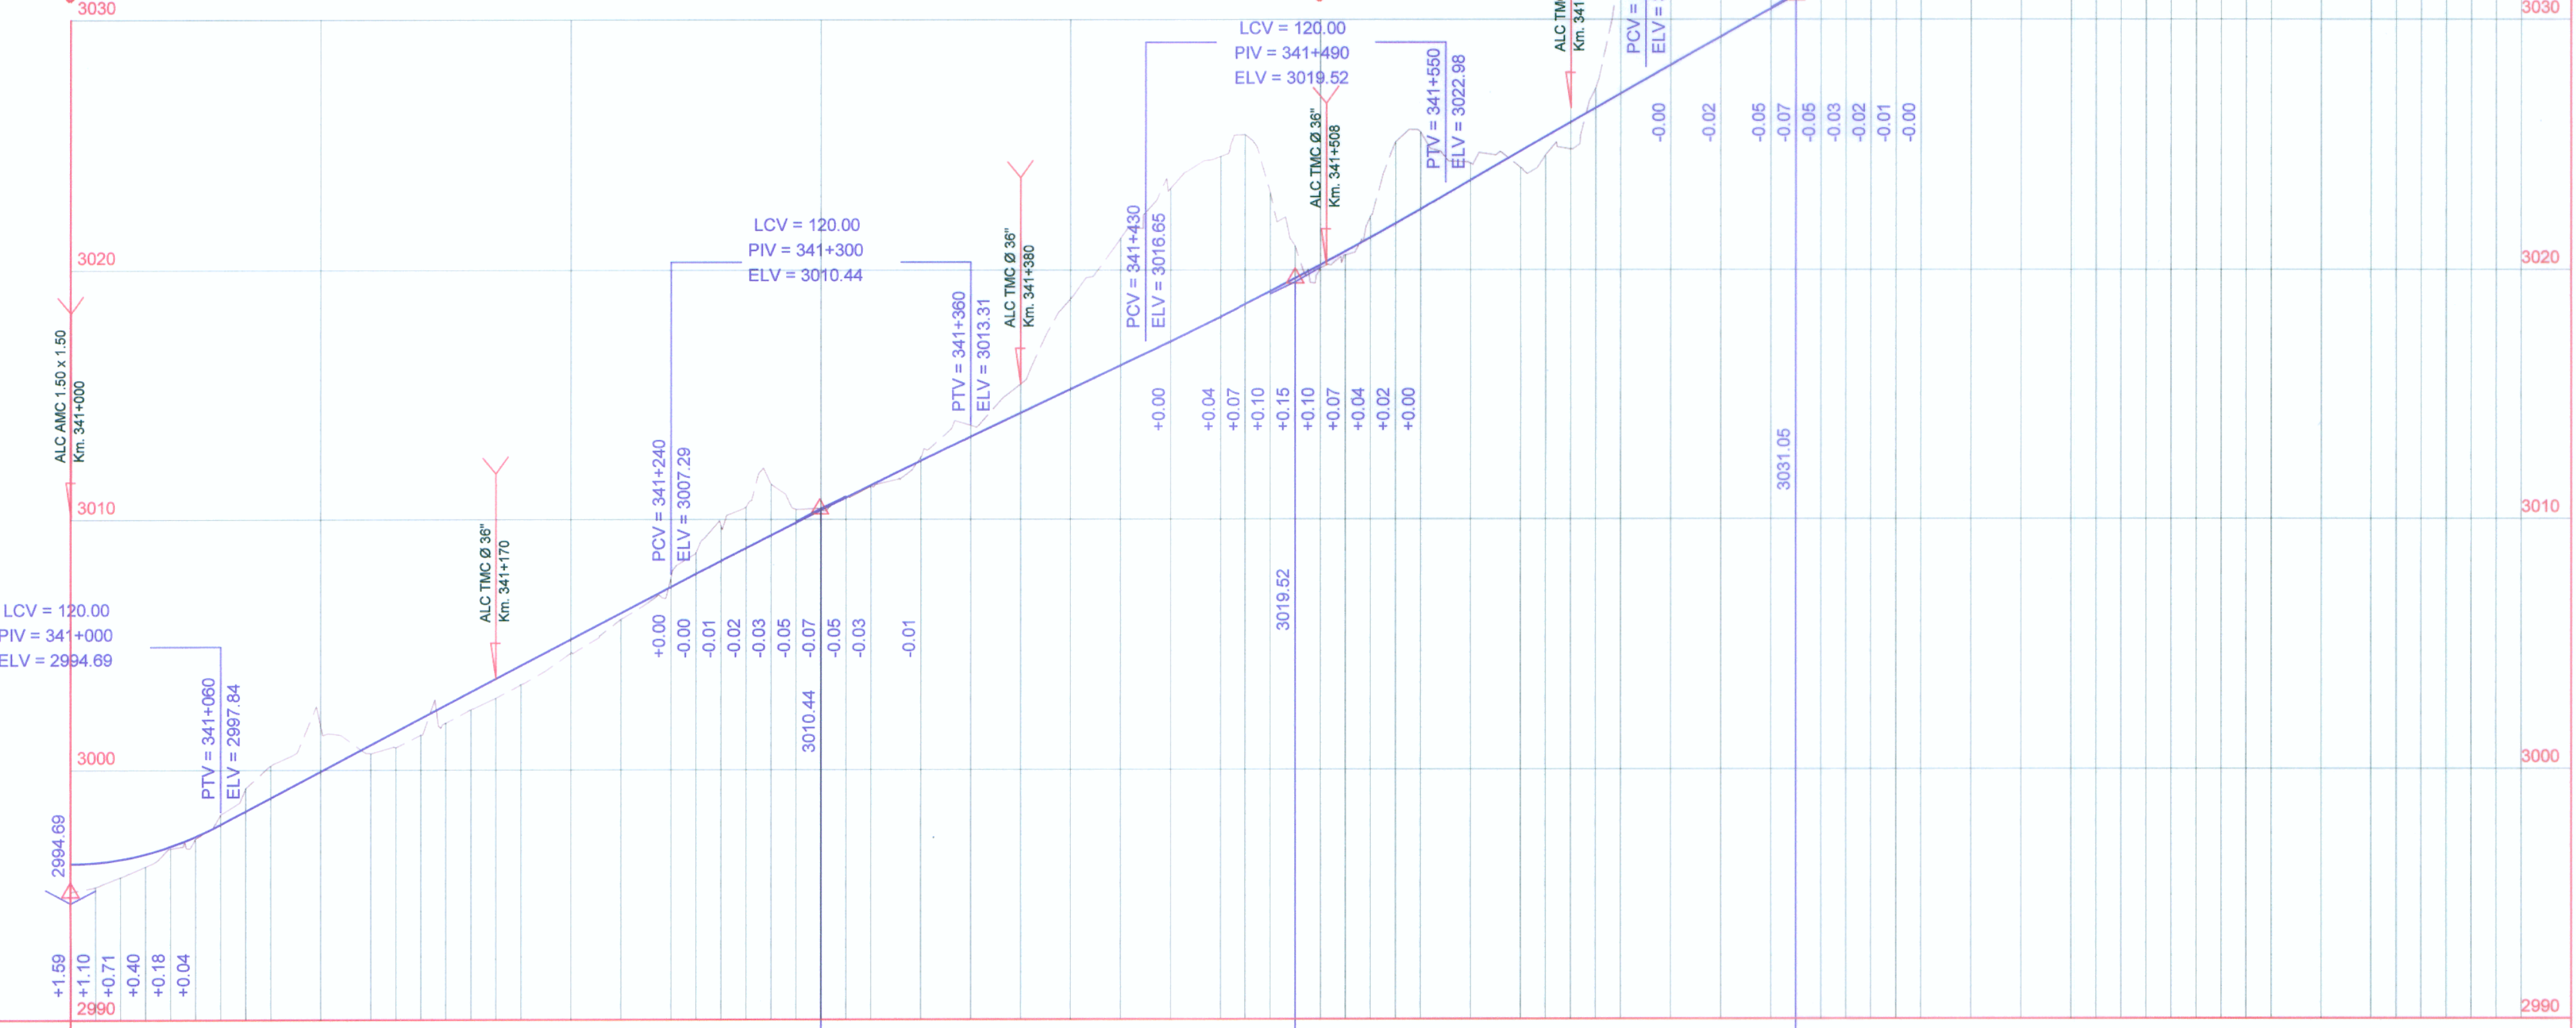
3030
3020
3010
3000
2990
3030
3020
3010
3000
2990

LCV = 120.00
PIV = 341+490
ELV = 3019.52

ALC TM
Km. 341

PCV =
ELV =

PTV = 341+550
ELV = 3022.98

-0.00 -0.02 -0.05 -0.07 -0.05 -0.03 -0.02 -0.01 -0.00

ALC TMC Ø 36"
Km. 341+508

LCV = 120.00
PIV = 341+300
ELV = 3010.44

PCV = 341+430
ELV = 3016.65

ALC TMC Ø 36"
Km. 341+380

PTV = 341+360
ELV = 3013.31

+0.00 +0.04 +0.07 +0.10 +0.15 +0.10 +0.07 +0.04 +0.02 +0.00

3031.05

ALC AMC 1.50 x 1.50
Km. 341+000

PCV = 341+240
ELV = 3007.29

ALC TMC Ø 36"
Km. 341+170

3019.52

LCV = 120.00
PIV = 341+000
ELV = 2994.69

+0.00 -0.00 -0.01 -0.02 -0.03 -0.05 -0.07 -0.05 -0.03 -0.01

3010.44

PTV = 341+060
ELV = 2997.84

2994.69

+1.59 +1.10 +0.71 +0.40 +0.18 +0.04